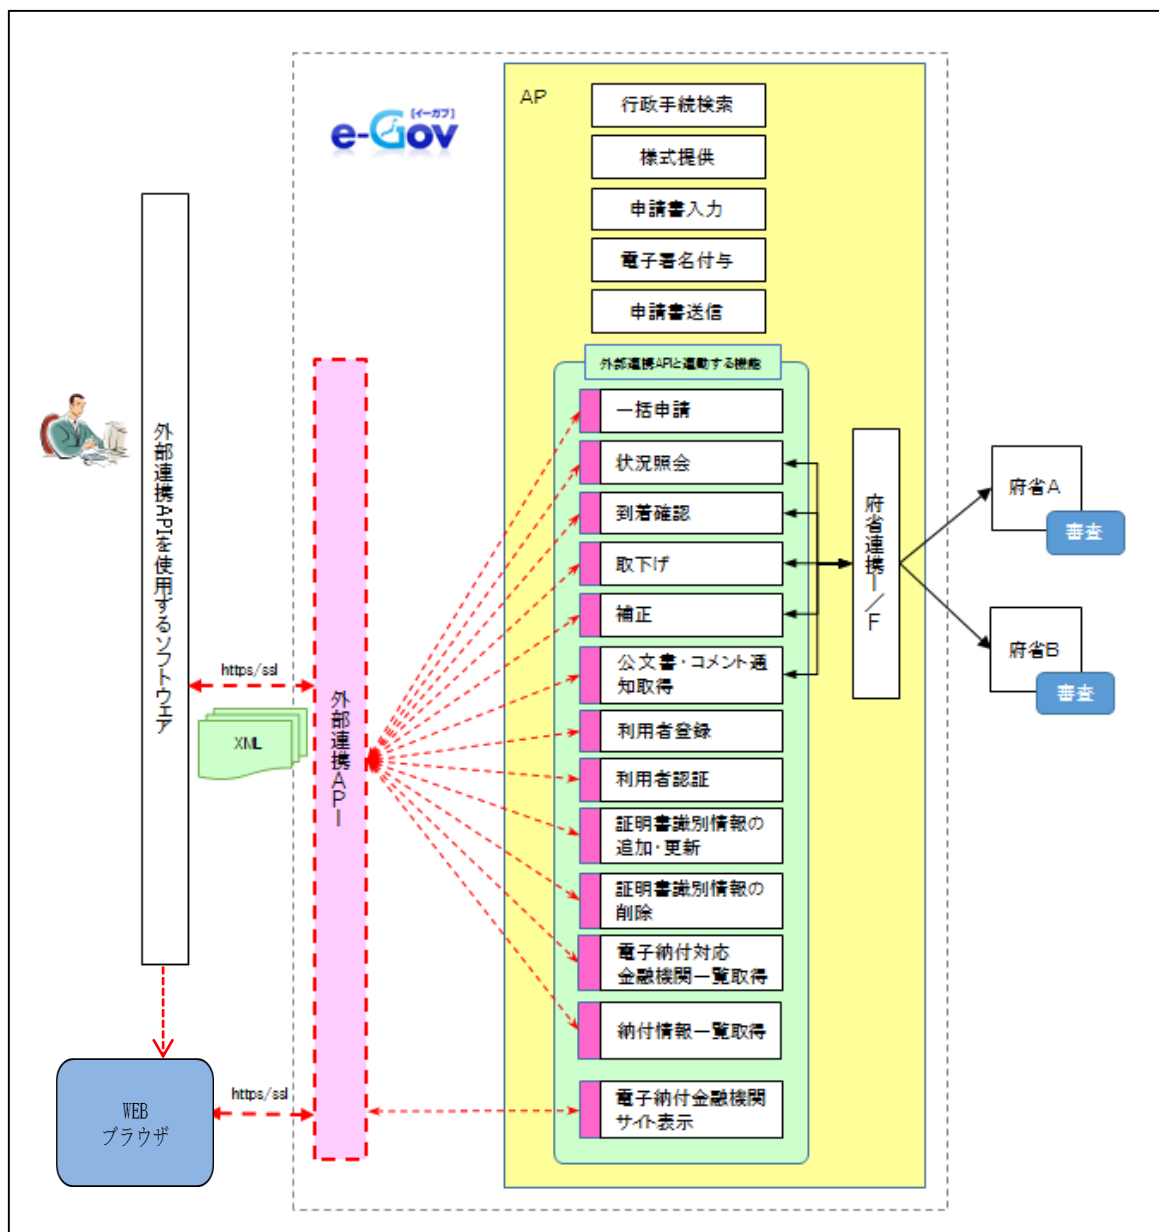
e-Gov [イーガブ]

AP

行政手続検索

様式提供

申請書入力

電子署名付与

申請書送信

外部連携APIと連動する機能

一括申請

状況照会

到着確認

取下げ

補正

公文書・コメント通知取得

利用者登録

利用者認証

証明書識別情報の追加・更新

証明書識別情報の削除

電子納付対応金融機関一覧取得

納付情報一覧取得

電子納付金融機関サイト表示

府省連携I/F

府省A

審査

府省B

審査

外部連携APIを使用するソフトウェア

https/ssl

XML

外部連携API

WEB ブラウザ

https/ssl